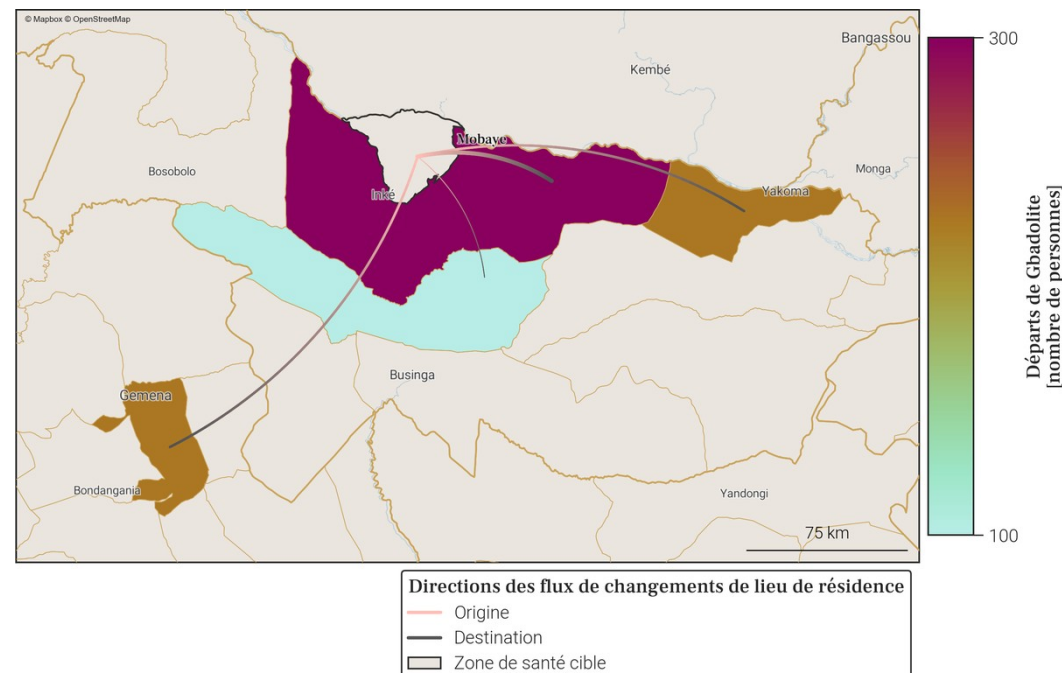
© Mapbox © OpenStreetMap

Bangassou
Kembé
Mobaye
Bosobolo
Inké
Monga
Yakoma
Businga
Gemena
Bondangania
Yandongi
75 km

300
Départs de Gbadolite [nombre de personnes]
100

Directions des flux de changements de lieu de résidence
Origine
Destination
Zone de santé cible